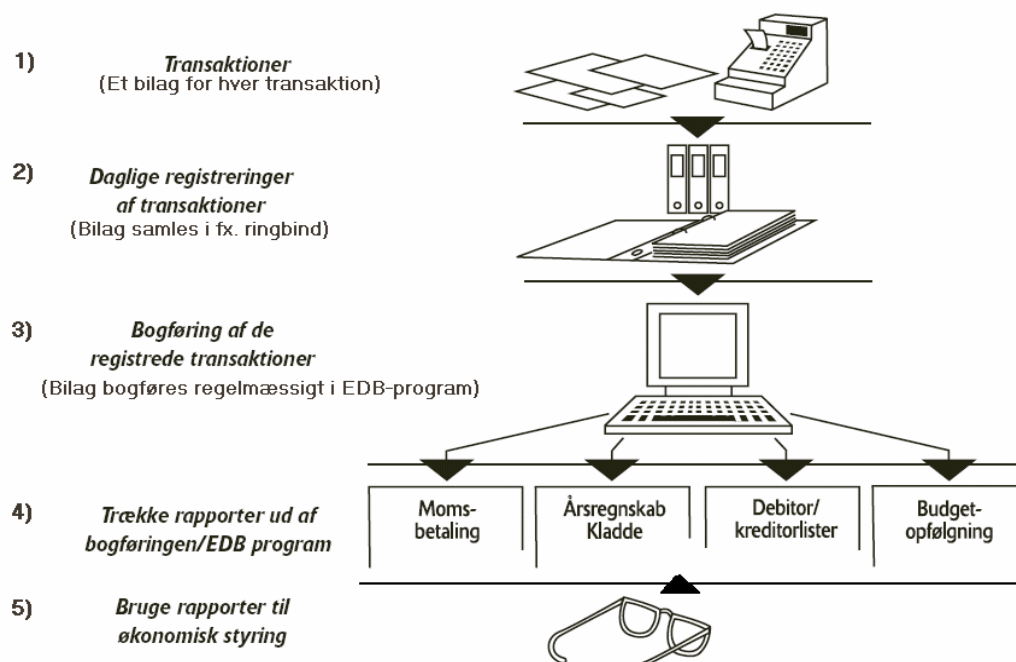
1) Transaktioner
(Et bilag for hver transaktion)

2) Daglige registreringer af transaktioner
(Bilag samles i fx. ringbind)

3) Bogføring af de registrede transaktioner
(Bilag bogføres regelmæssigt i EDB-program)

4) Trække rapporter ud af bogføringen/EDB program

| Moms-betaling | Årsregnskab Kladde | Debitor/ kreditorlister | Budget-opfølgning |
|---|---|---|---|

5) Bruge rapporter til økonomisk styring